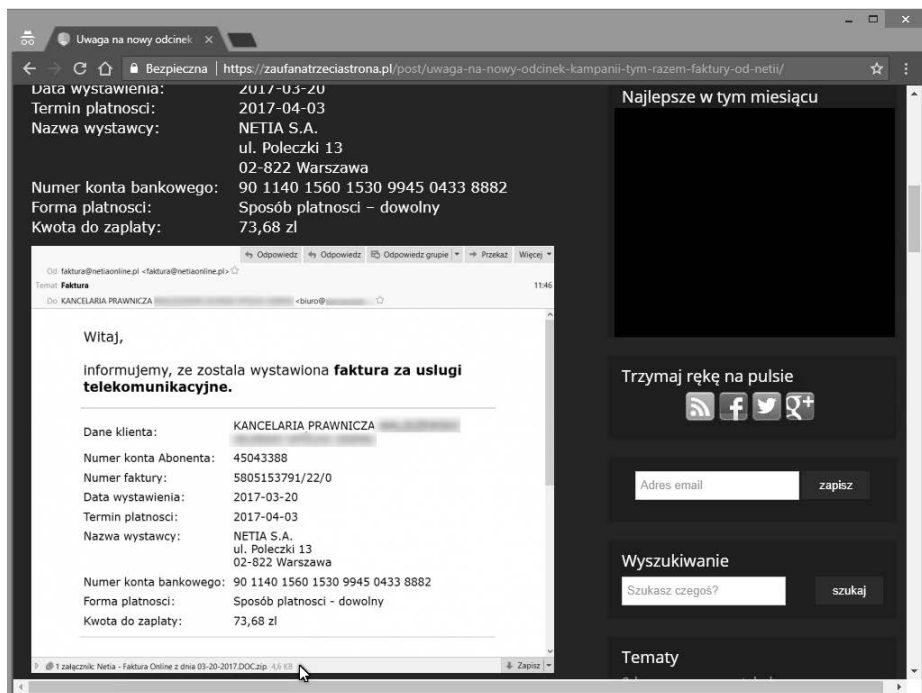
Uwaga na nowy odcinek ×

Bezpieczna | https://zaufanatrzeciastrona.pl/post/uwaga-na-nowy-odcinek-kampanii-tym-razem-faktury-od-netii/

Data wystawienia: 2017-03-20
Termin platnosci: 2017-04-03
Nazwa wystawcy: NETIA S.A.
ul. Poleczki 13
02-822 Warszawa
Numer konta bankowego: 90 1140 1560 1530 9945 0433 8882
Forma platnosci: Sposób platnosci – dowolny
Kwota do zaplaty: 73,68 zl

Odpowiedz | Odpowiedz | Odpowiedz grupie | Przekaż | Więcej
Od faktura@netiaonline.pl <faktura@netiaonline.pl>
Temat Faktura 11:46
Do KANCELARIA PRAWNICZA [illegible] <biuro@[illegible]

Witaj,

Informujemy, ze zostala wystawiona **faktura za uslugi telekomunikacyjne.**

| | |
|---|---|
| Dane klienta: | KANCELARIA PRAWNICZA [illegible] |
| Numer konta Abonenta: | 45043388 |
| Numer faktury: | 5805153791/22/0 |
| Data wystawienia: | 2017-03-20 |
| Termin platnosci: | 2017-04-03 |
| Nazwa wystawcy: | NETIA S.A. ul. Poleczki 13 02-822 Warszawa |
| Numer konta bankowego: | 90 1140 1560 1530 9945 0433 8882 |
| Forma platnosci: | Sposób platnosci - dowolny |
| Kwota do zaplaty: | 73,68 zl |

1 załącznik: Netia - Faktura Online z dnia 03-20-2017.DOC.zip 4,6 KB
Zapisz

Najlepsze w tym miesiącu

Trzymaj rękę na pulsie

Adres email
zapisz

Wyszukiwanie
Szukasz czegoś?
szukaj

Tematy